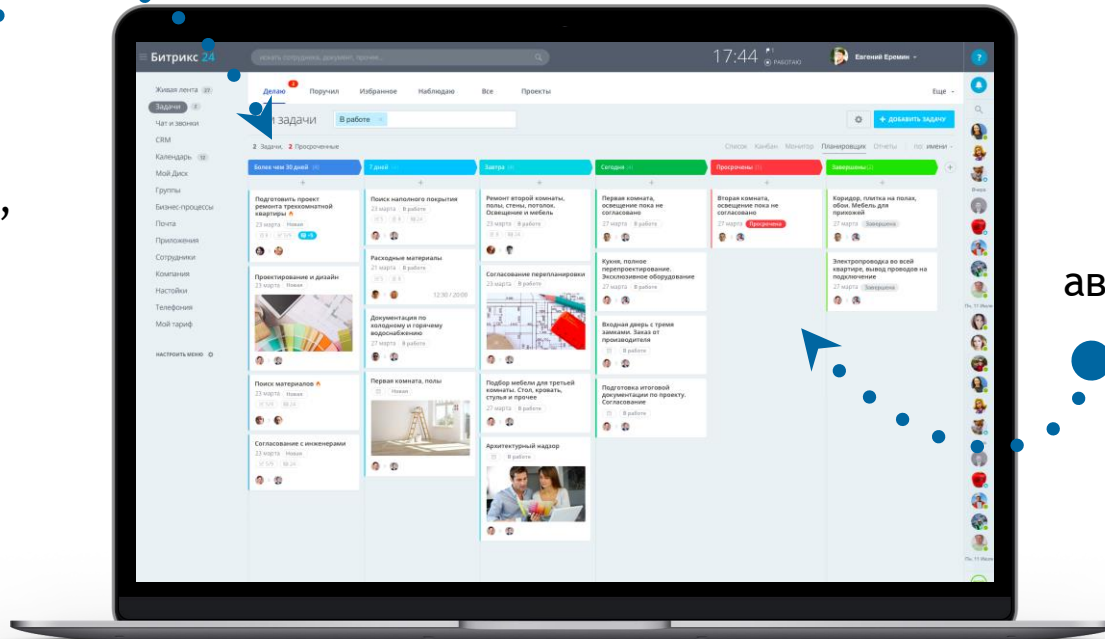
Битрикс 24
искать сотрудника, документ, прочее...
17:44
РАБОТАЮ
Евгений Еремин

Живая лента 27
Задачи 4
Чат и звонки
CRM
Календарь 12
Мой Диск
Группы
Бизнес-процессы
Почта
Приложения
Сотрудники
Компания
Настойки
Телефония
Мой тариф
НАСТРОИТЬ МЕНЮ

Делаю
Поручил
Избранное
Наблюдаю
Все
Проекты
Еще

и задачи
В работе
+ ДОБАВИТЬ ЗАДАЧУ

2 Задачи, 2 Просроченные
Список Канбан Монитор Планировщик Отчеты
по: имени

Более чем 30 дней
7 дней
Завтра
Сегодня
Просрочены
Завершены

Подготовить проект ремонта трехкомнатной квартиры
23 марта Новая

Проектирование и дизайн
23 марта Новая

Поиск материалов
23 марта Новая

Согласование с инженерами
23 марта Новая

Поиск напольного покрытия
23 марта В работе

Расходные материалы
21 марта В работе
12:30 / 20:00

Документация по холодному и горячему водоснабжению
27 марта В работе

Первая комната, полы
Новая

Ремонт второй комнаты, полы, стены, потолок. Освещение и мебель
23 марта В работе

Согласование перепланировки
23 марта В работе

Подбор мебели для третьей комнаты. Стол, кровать, стулья и прочее
27 марта В работе

Архитектурный надзор
В работе

Первая комната, освещение пока не согласовано
27 марта В работе

Кухня, полное перепроектирование. Эксклюзивное оборудование
27 марта В работе

Входная дверь с тремя замками. Заказ от производителя
В работе

Подготовка итоговой документации по проекту. Согласование
В работе

Вторая комната, освещение пока не согласовано
27 марта Просрочена

Коридор, плитка на полах, обои. Мебель для прихожей
27 марта Завершена

Электропроводка во всей квартире, вывод проводов на подключение
27 марта Завершена

ав